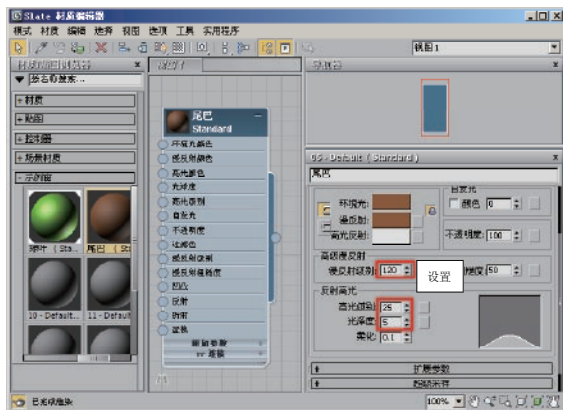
Slate 材质编辑器
模式 材质 编辑 选择 视图 选项 工具 实用程序
视图1
材质/贴图浏览器
视图1
导航器
按名称搜索...
+ 材质
+ 贴图
+ 控制器
+ 场景材质
- 示例窗
尾巴
Standard
环境光颜色
漫反射颜色
高光颜色
光泽度
高光级别
自发光
不透明度
过滤色
凹凸
反射
折射
置换
漫反射级别
漫反射粗糙度
55 - Default ( Standard )
尾巴
环境光:
漫反射:
高光反射:
自发光
颜色 0
不透明度: 100
高级漫反射
漫反射级别: 120
粗糙度 50
设置
反射高光
高光级别: 25
光泽度: 5
柔化: 0.1
扩展参数
超级采样
球体 (St...
尾巴 (St...
19 - Default...
11 - Default...
已完成渲染
100%